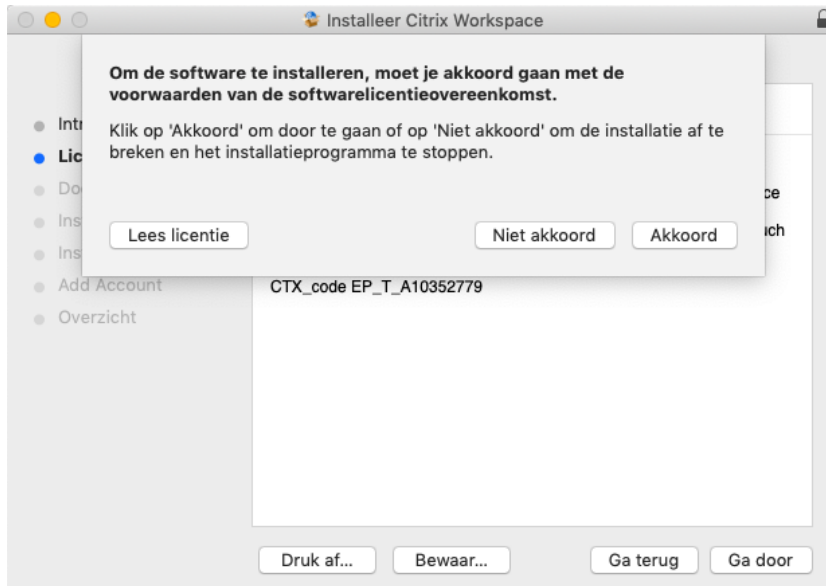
Installeer Citrix Workspace

Om de software te installeren, moet je akkoord gaan met de voorwaarden van de softwarelicentieovereenkomst.

Klik op 'Akkoord' om door te gaan of op 'Niet akkoord' om de installatie af te breken en het installatieprogramma te stoppen.

Lees licentie

Niet akkoord

Akkoord

Intr

Lic

Do

Ins

Ins

Add Account

Overzicht

ce

uch

CTX_code EP_T_A10352779

Druk af...

Bewaar...

Ga terug

Ga door